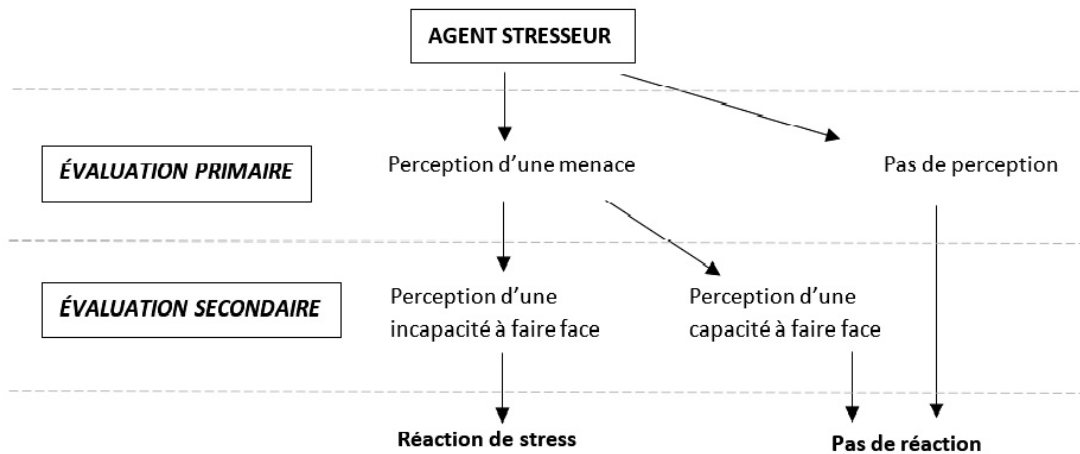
AGENT STRESSEUR

ÉVALUATION PRIMAIRE

Perception d'une menace

Pas de perception

ÉVALUATION SECONDAIRE

Perception d'une incapacité à faire face

Perception d'une capacité à faire face

Réaction de stress

Pas de réaction